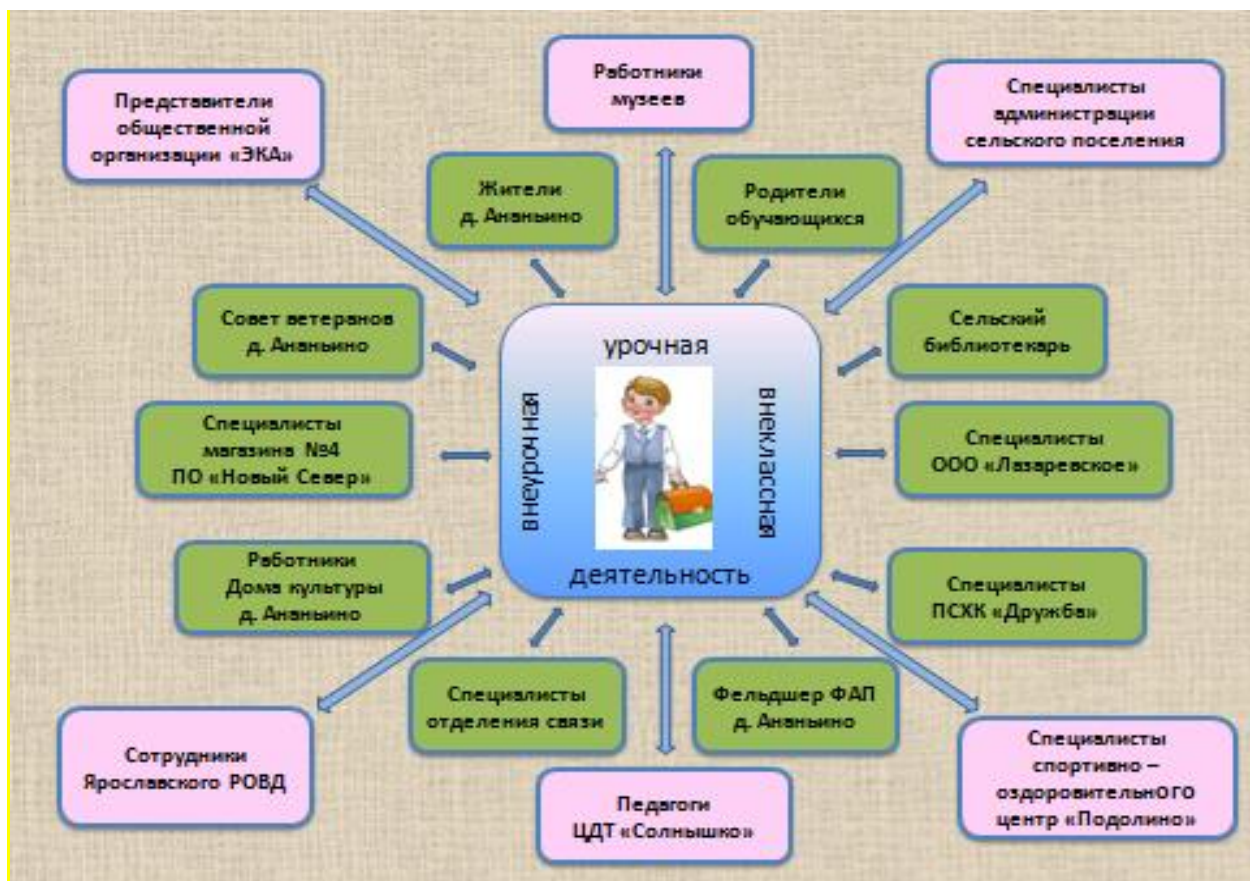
Представители общественной организации «ЭКА»

Работники музеев

Специалисты администрации сельского поселения

Жители д. Ананьино

Родители обучающихся

Совет ветеранов д. Ананьино

урочная

внеурочная

внеклассная

деятельность

Сельский библиотекарь

Специалисты магазина №4 ПО «Новый Север»

Специалисты ООО «Лазаревское»

Работники Дома культуры д. Ананьино

Специалисты ПСХК «Дружба»

Специалисты отделения связи

Фельдшер ФАП д. Ананьино

Сотрудники Ярославского РОВД

Педагоги ЦДТ «Солнышко»

Специалисты спортивно – оздоровительного центр «Подолино»